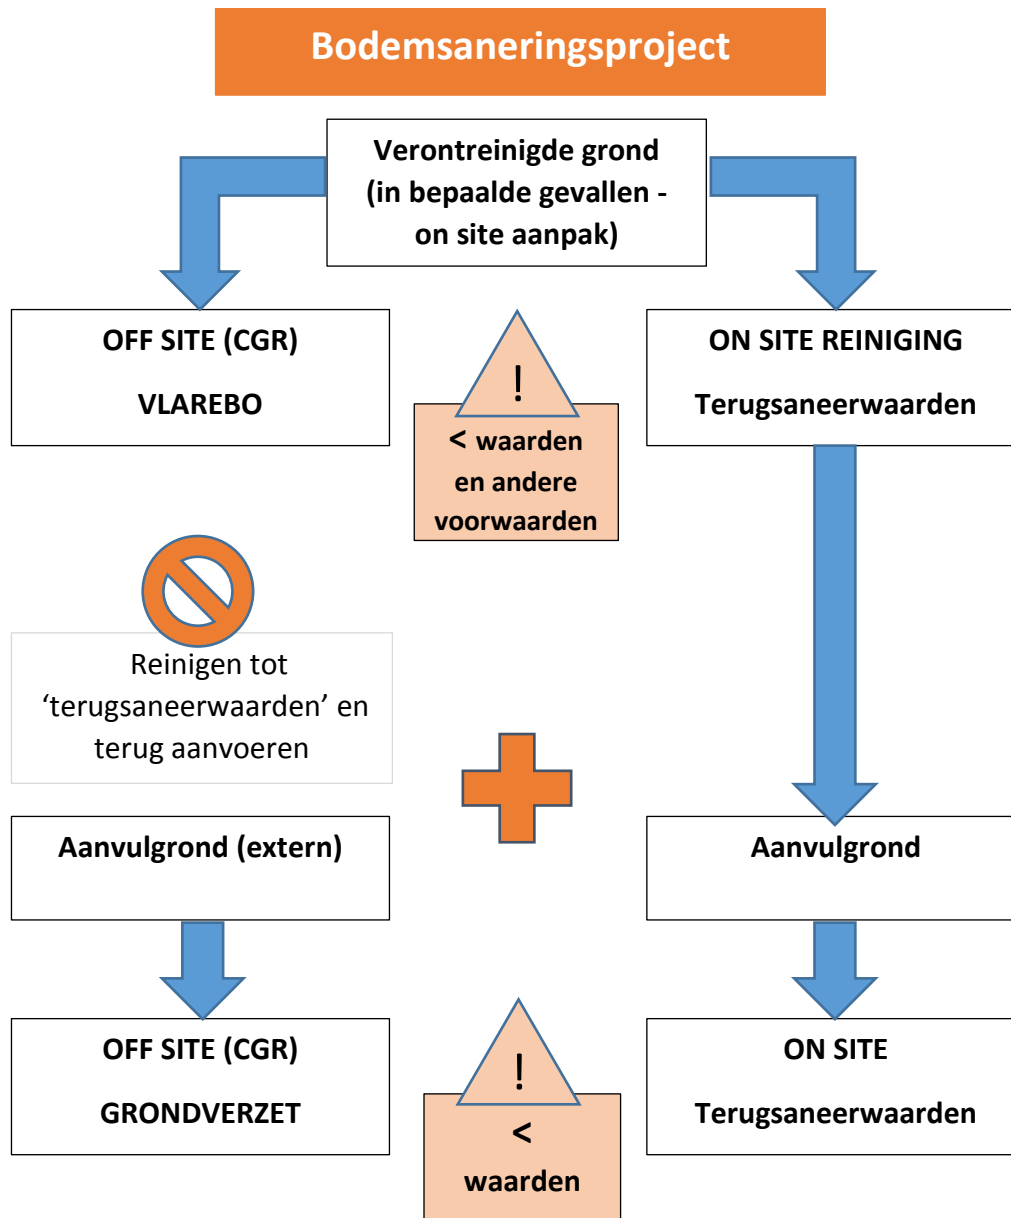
Bodemsaneringsproject

Verontreinigde grond (in bepaalde gevallen - on site aanpak)

OFF SITE (CGR)

VLAREBO

!

< waarden en andere voorwaarden

ON SITE REINIGING

Terugsaneerwaarden

Reinigen tot 'terugsaneerwaarden' en terug aanvoeren

Aanvulgrond (extern)

Aanvulgrond

OFF SITE (CGR)

GRONDVERZET

!

< waarden

ON SITE

Terugsaneerwaarden